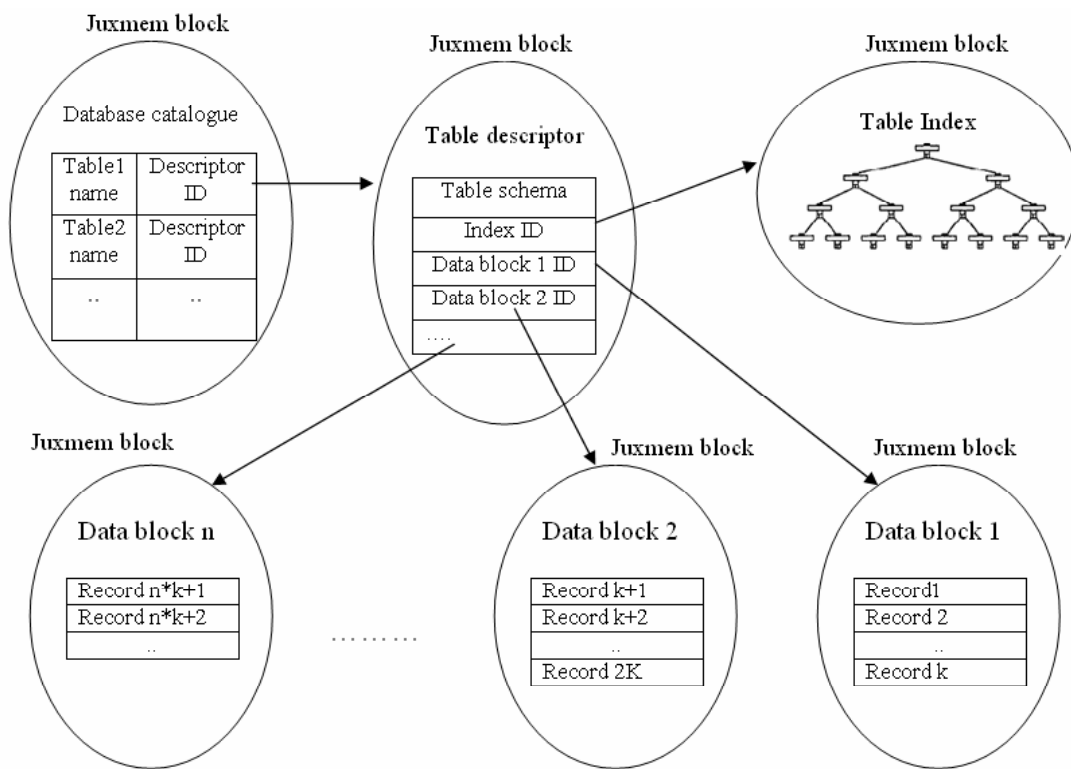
Juxmem block

Database catalogue

| Table1 name | Descriptor ID |
|---|---|
| Table2 name | Descriptor ID |
| .. | .. |

Juxmem block

Table descriptor

| Table schema |
|---|
| Index ID |
| Data block 1 ID |
| Data block 2 ID |
| .... |

Juxmem block

Table Index

Juxmem block

Data block n

| Record n*k+1 |
|---|
| Record n*k+2 |
| .. |

........

Juxmem block

Data block 2

| Record k+1 |
|---|
| Record k+2 |
| .. |
| Record 2K |

Juxmem block

Data block 1

| Record1 |
|---|
| Record 2 |
| .. |
| Record k |